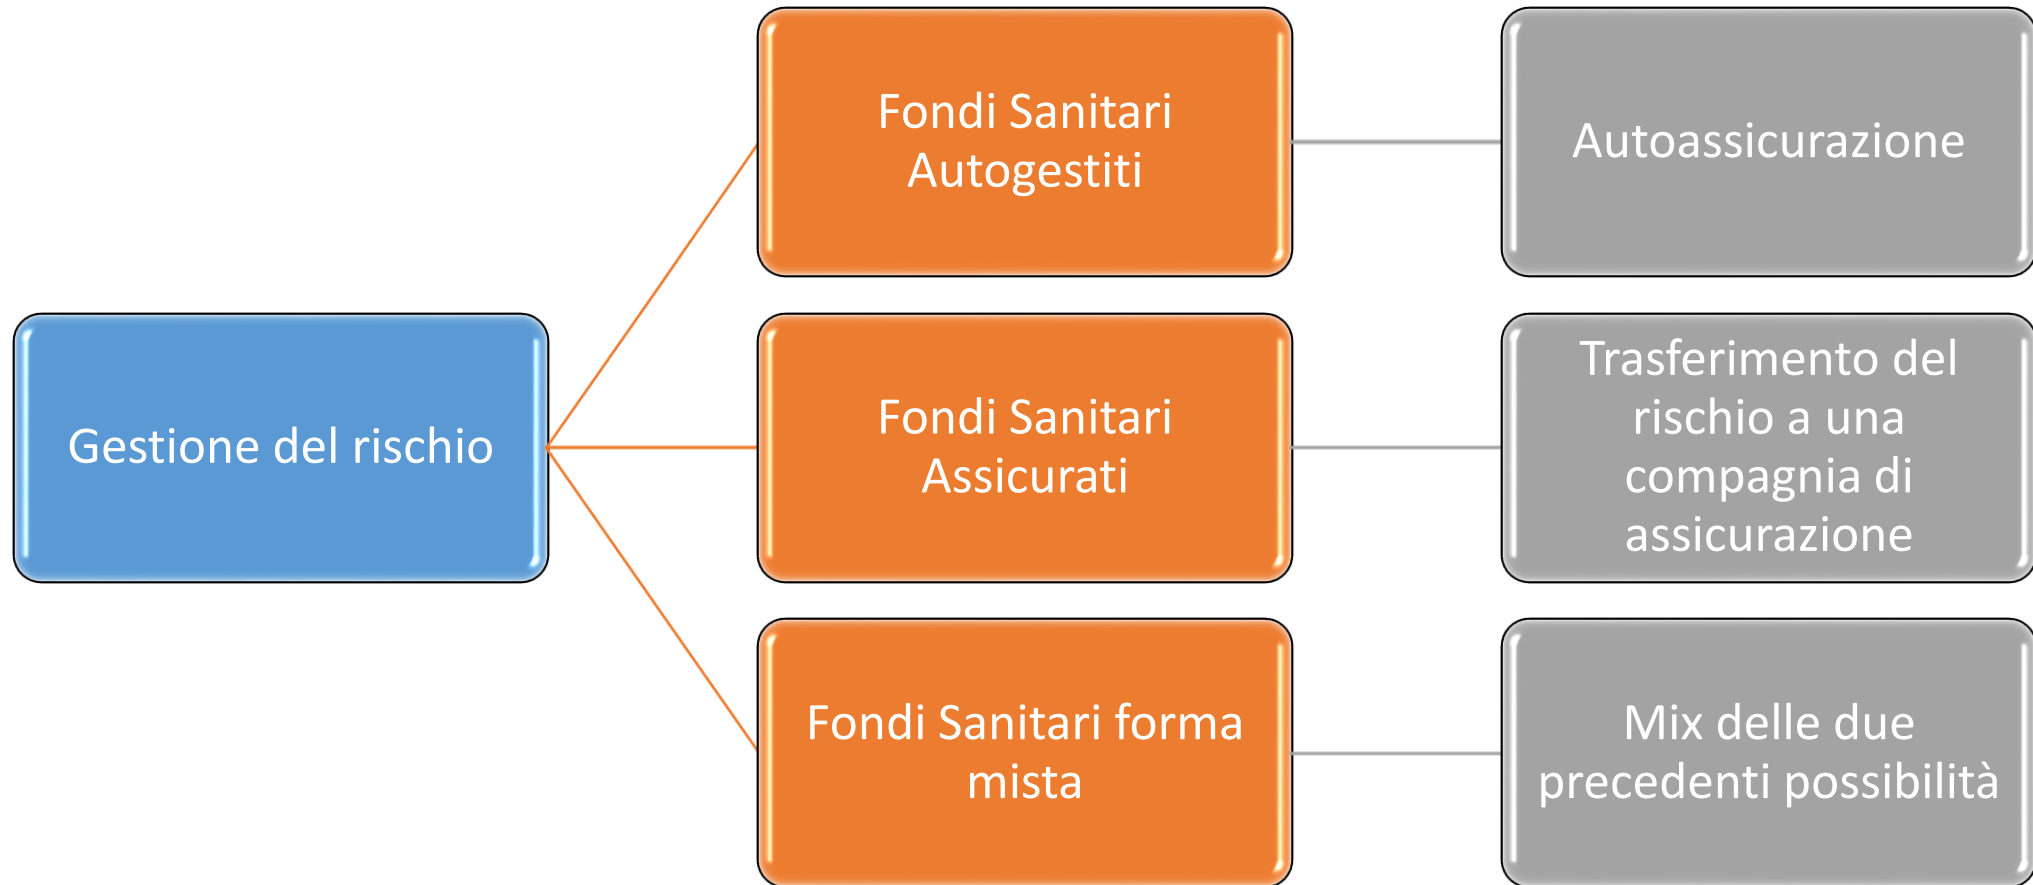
Gestione del rischio

Fondi Sanitari Autogestiti

Autoassicurazione

Fondi Sanitari Assicurati

Trasferimento del rischio a una compagnia di assicurazione

Fondi Sanitari forma mista

Mix delle due precedenti possibilità